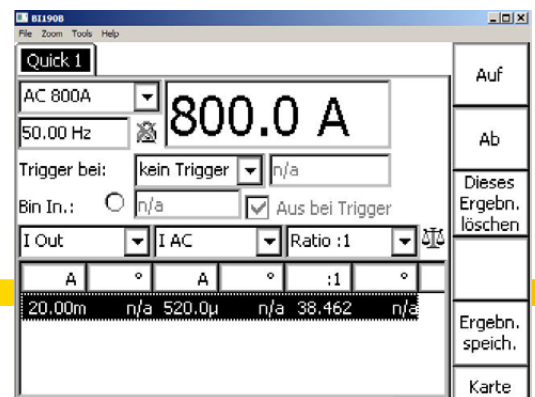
BI190B
File Zoom Tools Help

Quick 1

AC 800A
50.00 Hz
800.0 A

Trigger bei: kein Trigger n/a
Bin In.: n/a Aus bei Trigger

I Out I AC Ratio :1

| A | ° | A | ° | :1 | ° |
|---|---|---|---|---|---|
| 20.00m | n/a | 520.0µ | n/a | 38.462 | n/a |

Auf
Ab
Dieses Ergebn. löschen
Ergebn. speich.
Karte